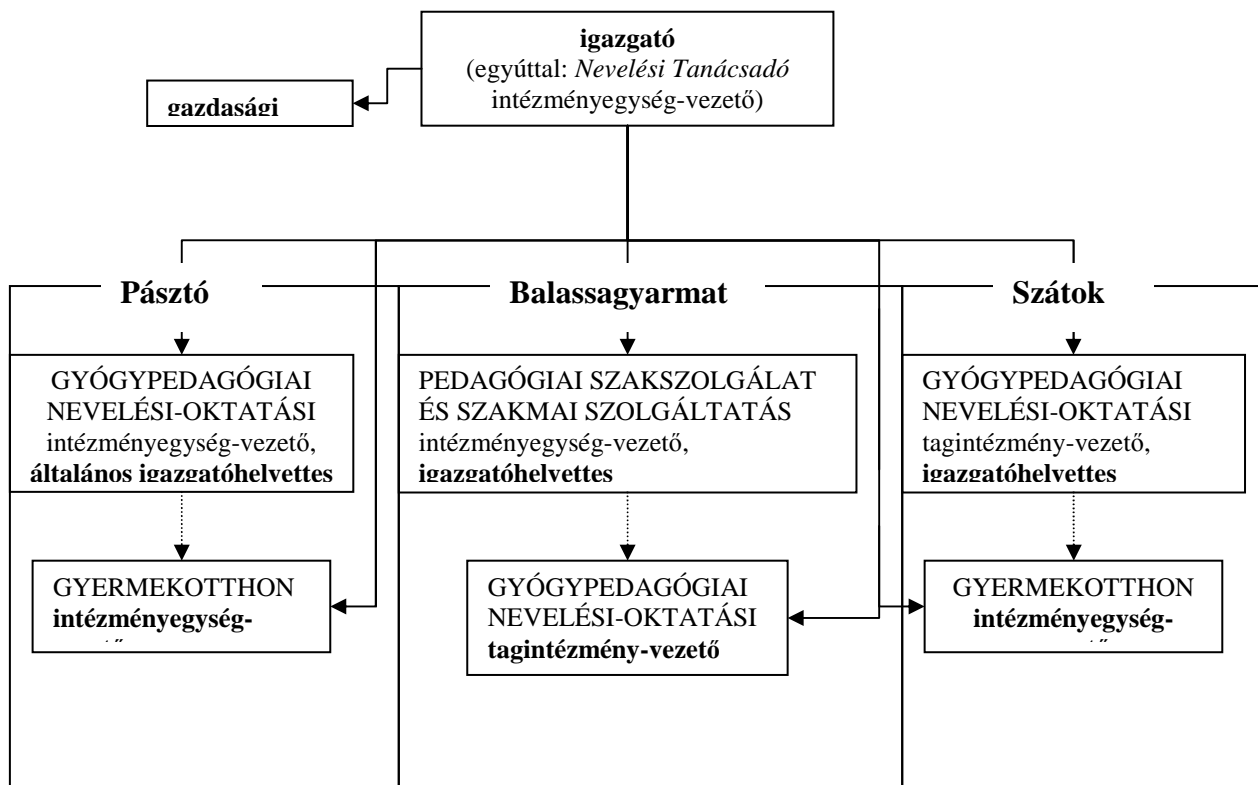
**igazgató**
(egyúttal: *Nevelési Tanácsadó* intézményegység-vezető)

**gazdasági**

**Pásztó**

GYÓGYPEDAGÓGIAI NEVELÉSI-OKTATÁSI intézményegység-vezető, **általános igazgatóhelyettes**

GYERMEKOTTHON **intézményegység-** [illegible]

**Balassagyarmat**

PEDAGÓGIAI SZAKSZOLGÁLAT ÉS SZAKMAI SZOLGÁLTATÁS intézményegység-vezető, **igazgatóhelyettes**

GYÓGYPEDAGÓGIAI NEVELÉSI-OKTATÁSI **tagintézmény-vezető**

**Szátok**

GYÓGYPEDAGÓGIAI NEVELÉSI-OKTATÁSI tagintézmény-vezető, **igazgatóhelyettes**

GYERMEKOTTHON **intézményegység-** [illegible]